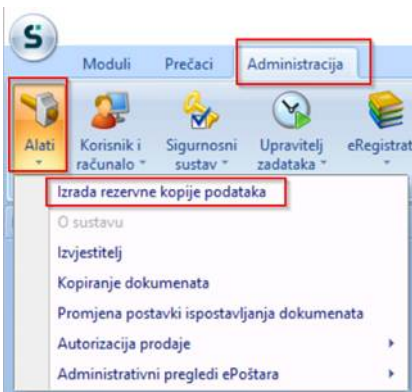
S

Moduli Prečaci Administracija

Alati Korisnik i računalo Sigurnosni sustav Upravitelj zadataka eRegistrat

Izrada rezervne kopije podataka
O sustavu
Izvjestitelj
Kopiranje dokumenata
Promjena postavki ispostavljanja dokumenata
Autorizacija prodaje
Administrativni pregledi ePoštara